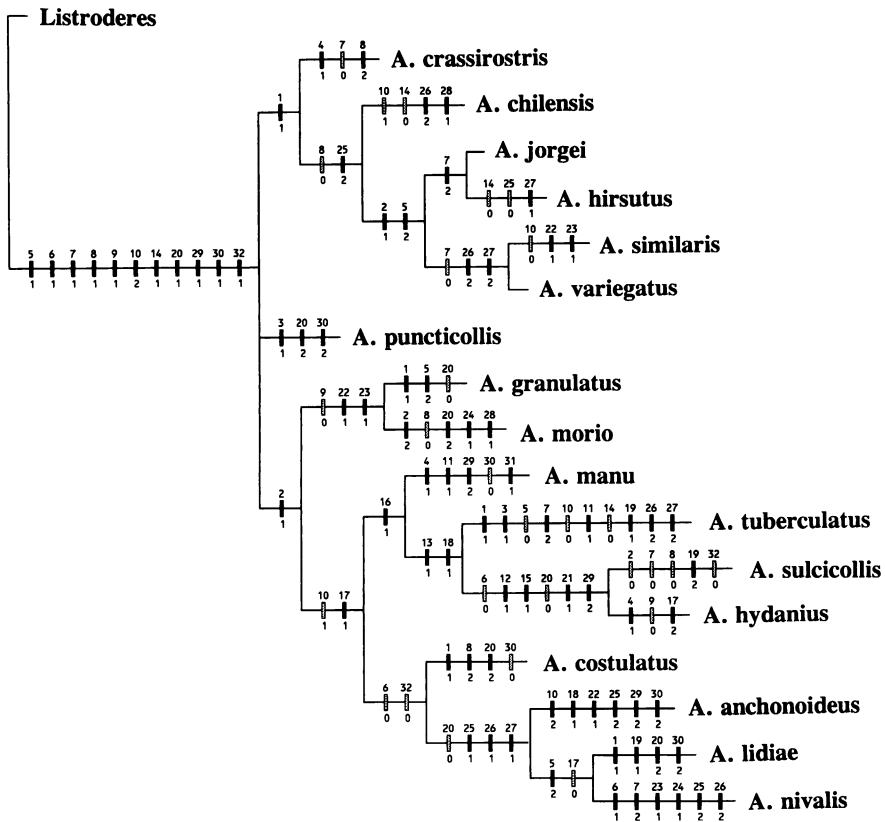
Listroderes

A. crassirostris
A. chilensis
A. jorgei
A. hirsutus
A. similaris
A. variegatus
A. puncticollis
A. granulatus
A. morio
A. manu
A. tuberculatus
A. sulcicollis
A. hydanius
A. costulatus
A. anchonoideus
A. lidiae
A. nivalis

5 6 7 8 9 10 14 20 29 30 32
1 1 1 1 1 2 1 1 1 1 1

1
1

4 7 8
1 0 2

8 25
0 2

10 14 26 28
1 0 2 1

2 5
1 2

7
2

14 25 27
0 0 1

7 26 27
0 2 2

10 22 23
0 1 1

3 20 30
1 2 2

2
1

9 22 23
0 1 1

1 5 20
1 2 0

2 8 20 24 28
2 0 2 1 1

10 17
1 1

16
1

4 11 29 30 31
1 1 2 0 1

13 18
1 1

1 3 5 7 10 11 14 19 26 27
1 1 0 2 0 1 0 1 2 2

6 12 15 20 21 29
0 1 1 0 1 2

2 7 8 19 32
0 0 0 2 0

4 9 17
1 0 2

6 32
0 0

1 8 20 30
1 2 2 0

20 25 26 27
0 1 1 1

10 18 22 25 29 30
2 1 1 2 2 2

5 17
2 0

1 19 20 30
1 1 2 2

6 7 23 24 25 26
1 2 1 1 2 2